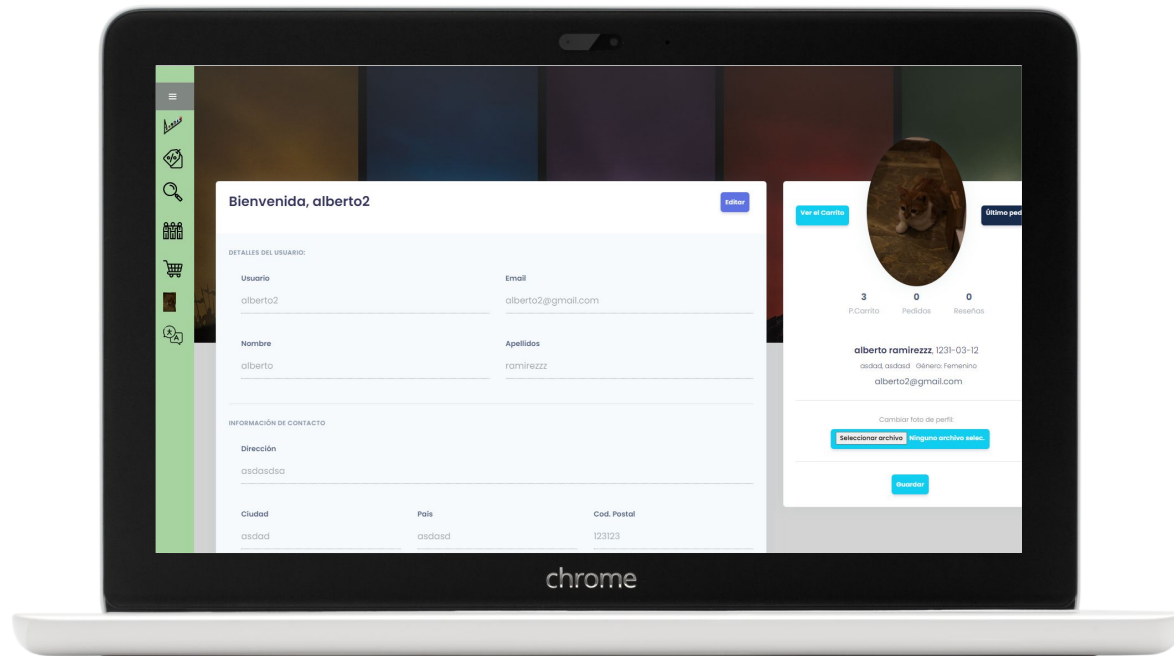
≡

Bienvenida, alberto2

Editar

DETALLES DEL USUARIO:

Usuario
alberto2

Email
alberto2@gmail.com

Nombre
alberto

Apellidos
ramirezzz

INFORMACIÓN DE CONTACTO

Dirección
asdasdsa

Ciudad
asdad

País
asdasd

Cod. Postal
123123

Ver el Carrito

Último ped

3
P.Carrito

0
Pedidos

0
Reseñas

alberto ramirezzz, 1231-03-12

asdad, asdasd Género: Femenino

alberto2@gmail.com

Cambiar foto de perfil:

Seleccionar archivo Ninguno archivo selec.

Guardar

chrome